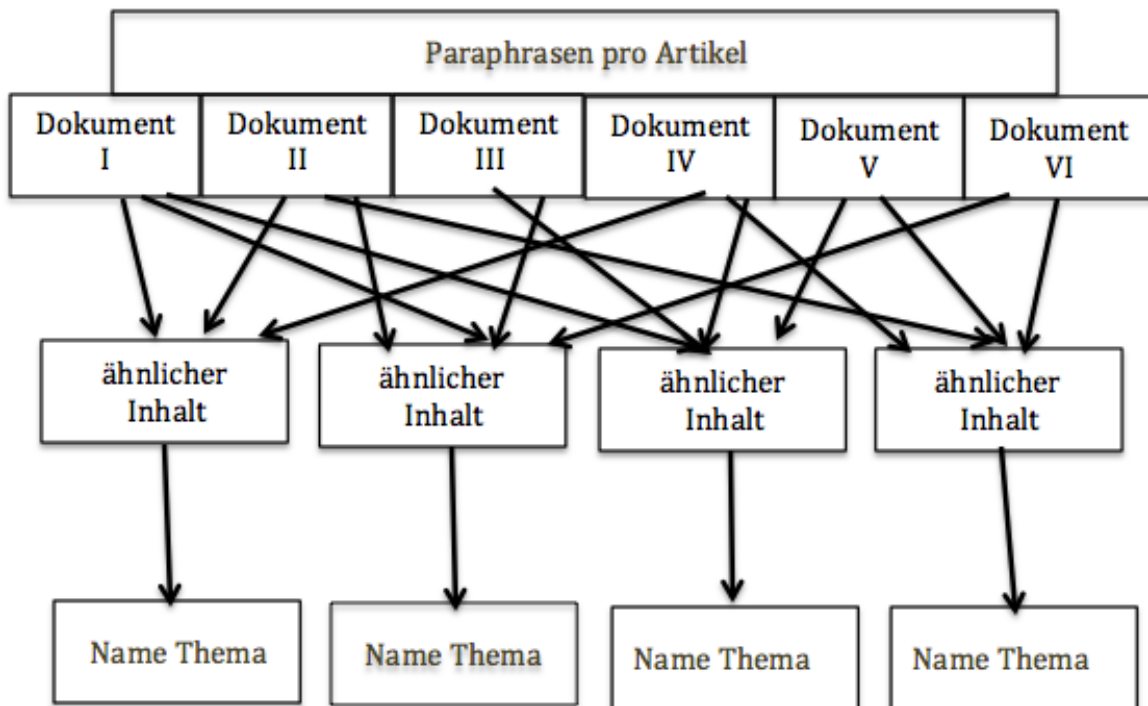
Paraphrasen pro Artikel

Dokument I

Dokument II

Dokument III

Dokument IV

Dokument V

Dokument VI

ähnlicher Inhalt

ähnlicher Inhalt

ähnlicher Inhalt

ähnlicher Inhalt

Name Thema

Name Thema

Name Thema

Name Thema